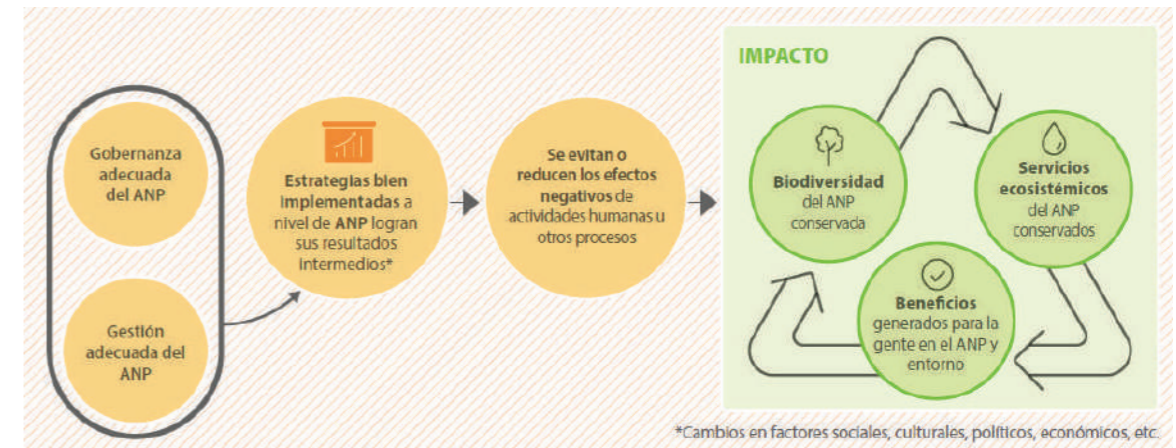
Gobernanza adecuada del ANP

Gestión adecuada del ANP

Estrategias bien implementadas a nivel de ANP logran sus resultados intermedios*

Se evitan o reducen los efectos negativos de actividades humanas u otros procesos

IMPACTO

Biodiversidad del ANP conservada

Servicios ecosistémicos del ANP conservados

Beneficios generados para la gente en el ANP y entorno

*Cambios en factores sociales, culturales, políticos, económicos, etc.